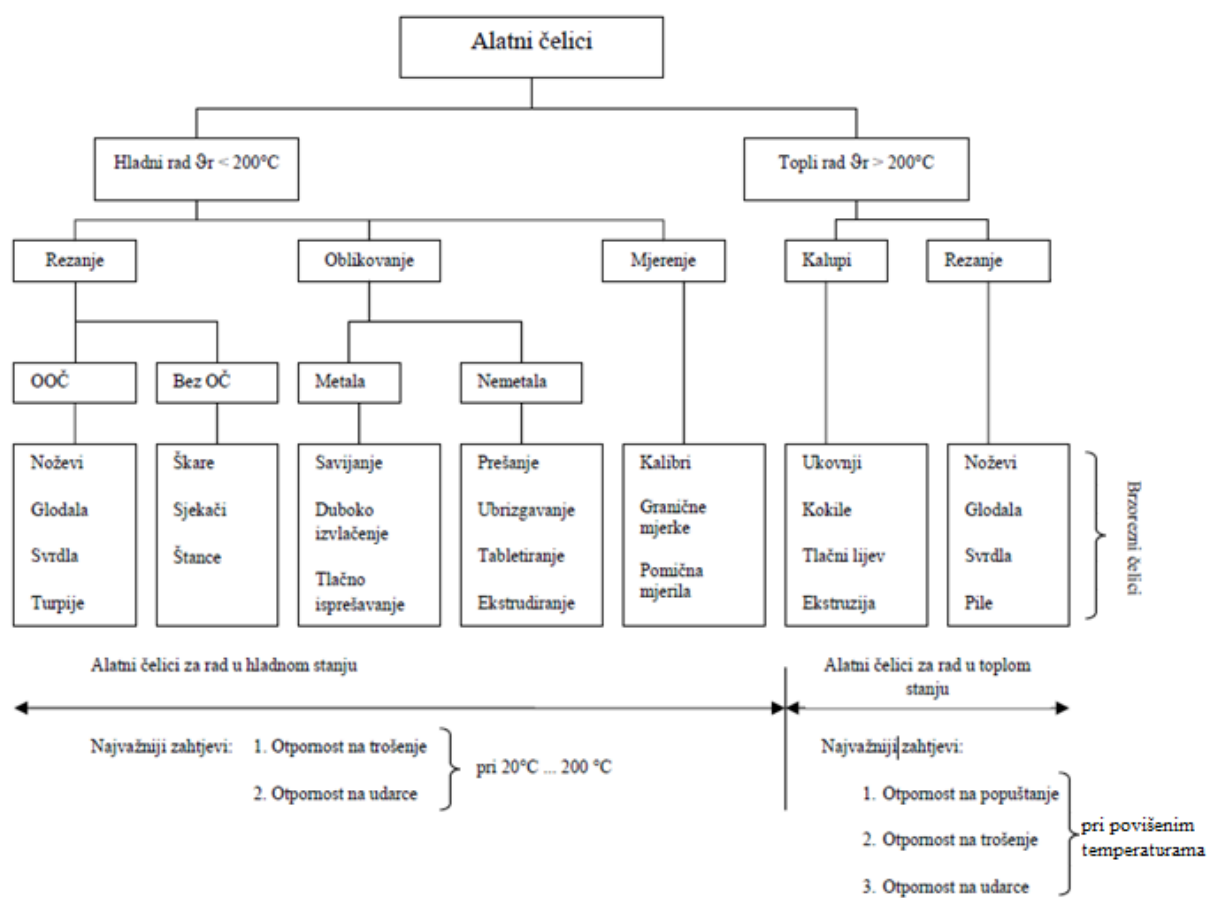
Alatni čelici

Hladni rad $\vartheta_r < 200°C$

Topli rad $\vartheta_r > 200°C$

Rezanje

Oblikovanje

Mjerenje

Kalupi

Rezanje

OOČ

Bez OČ

Metala

Nemetala

Noževi
Glodala
Svrdla
Turpije

Škare
Sjekači
Štance

Savijanje
Duboko izvlačenje
Tlačno isprešavanje

Prešanje
Ubrizgavanje
Tabletiranje
Ekstrudiranje

Kalibri
Granične mjerke
Pomična mjerila

Ukovnji
Kokile
Tlačni lijev
Ekstruzija

Noževi
Glodala
Svrdla
Pile

Brzorezni čelici

Alatni čelici za rad u hladnom stanju

Alatni čelici za rad u toplom stanju

Najvažniji zahtjevi: 1. Otpornost na trošenje
2. Otpornost na udarce
pri 20°C ... 200 °C

Najvažniji zahtjevi:
1. Otpornost na popuštanje
2. Otpornost na trošenje
3. Otpornost na udarce
pri povišenim temperaturama